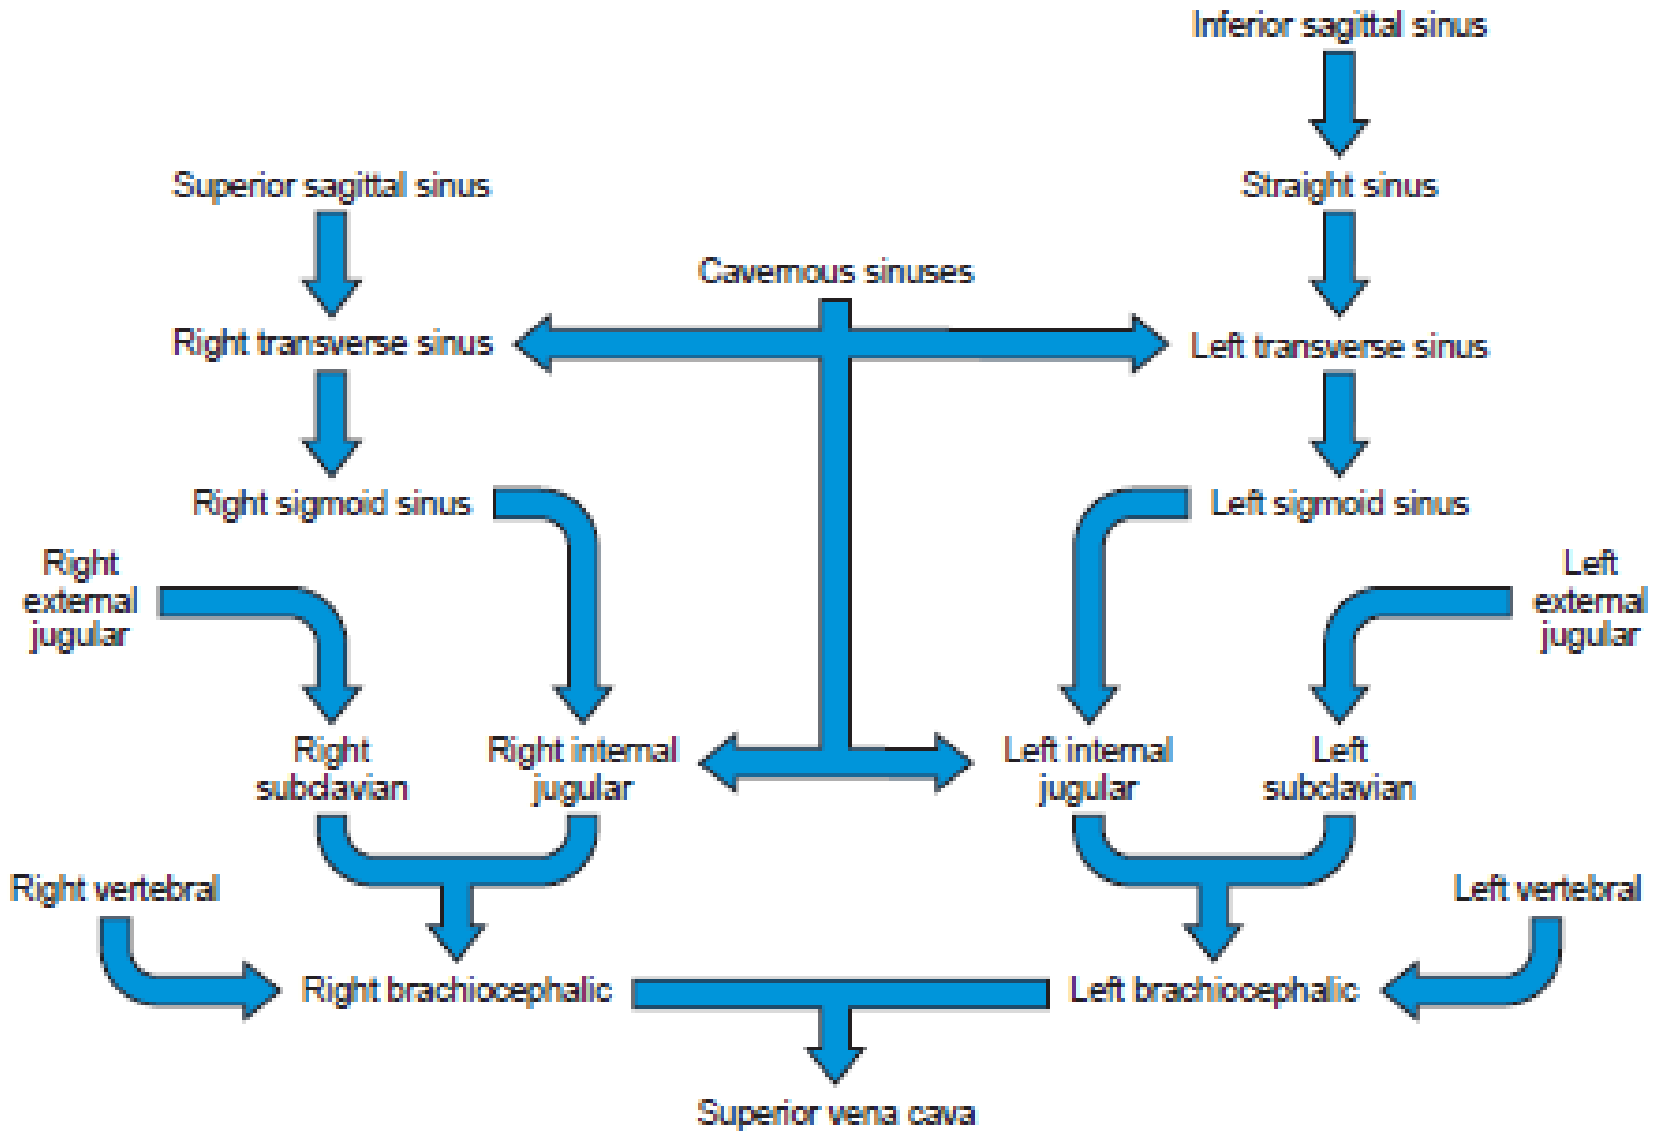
Inferior sagittal sinus

Superior sagittal sinus

Straight sinus

Cavernous sinuses

Right transverse sinus

Left transverse sinus

Right sigmoid sinus

Left sigmoid sinus

Right external jugular

Left external jugular

Right subclavian

Right internal jugular

Left internal jugular

Left subclavian

Right vertebral

Left vertebral

Right brachiocephalic

Left brachiocephalic

Superior vena cava